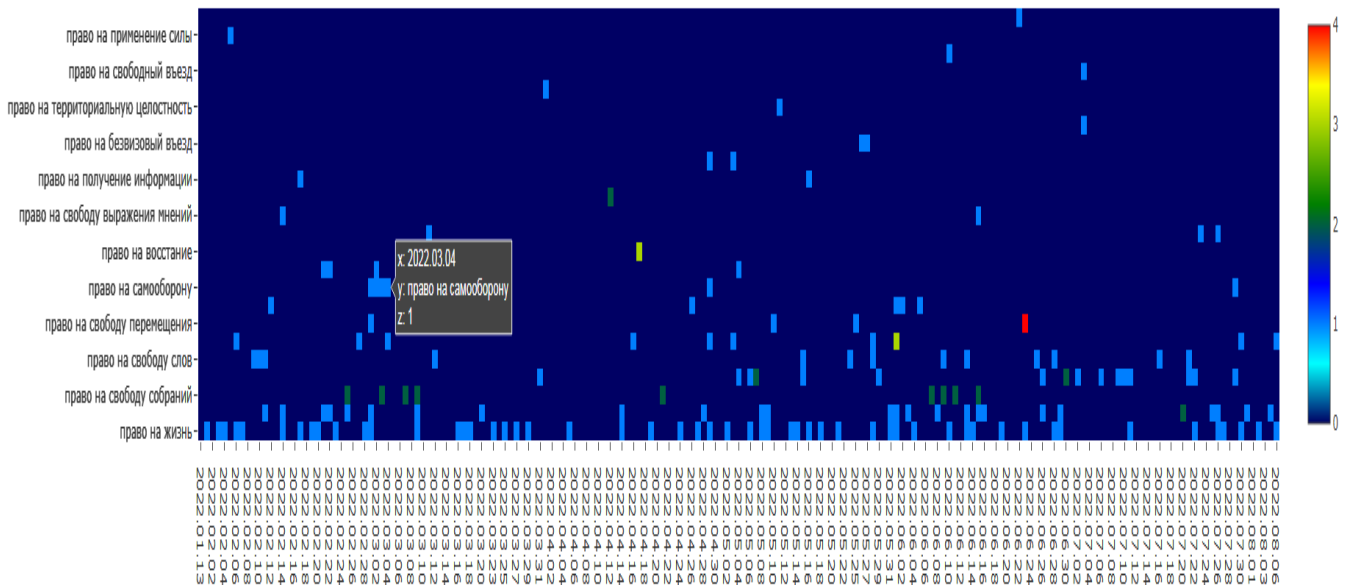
право на применение силы
право на свободный въезд
право на территориальную целостность
право на безвизовый въезд
право на получение информации
право на свободу выражения мнений
право на восстание
право на самооборону
право на свободу перемещения
право на свободу слов
право на свободу собраний
право на жизнь

x: 2022.03.04
y: право на самооборону
z: 1

4
3
2
1
0

2022.01.13
2022.02.02
2022.02.06
2022.02.08
2022.02.10
2022.02.14
2022.02.18
2022.02.20
2022.02.22
2022.02.24
2022.02.26
2022.03.02
2022.03.04
2022.03.06
2022.03.08
2022.03.10
2022.03.12
2022.03.16
2022.03.18
2022.03.20
2022.03.23
2022.03.25
2022.03.27
2022.03.29
2022.03.31
2022.04.02
2022.04.04
2022.04.06
2022.04.08
2022.04.10
2022.04.12
2022.04.14
2022.04.16
2022.04.18
2022.04.20
2022.04.22
2022.04.24
2022.04.26
2022.04.28
2022.04.30
2022.05.02
2022.05.04
2022.05.06
2022.05.08
2022.05.10
2022.05.12
2022.05.14
2022.05.16
2022.05.18
2022.05.20
2022.05.22
2022.05.25
2022.05.27
2022.05.29
2022.05.31
2022.06.02
2022.06.04
2022.06.06
2022.06.08
2022.06.10
2022.06.12
2022.06.14
2022.06.16
2022.06.18
2022.06.20
2022.06.22
2022.06.24
2022.06.26
2022.06.28
2022.06.30
2022.07.02
2022.07.04
2022.07.06
2022.07.08
2022.07.10
2022.07.12
2022.07.14
2022.07.16
2022.07.18
2022.07.20
2022.07.22
2022.07.24
2022.07.26
2022.07.28
2022.07.30
2022.08.01
2022.08.03